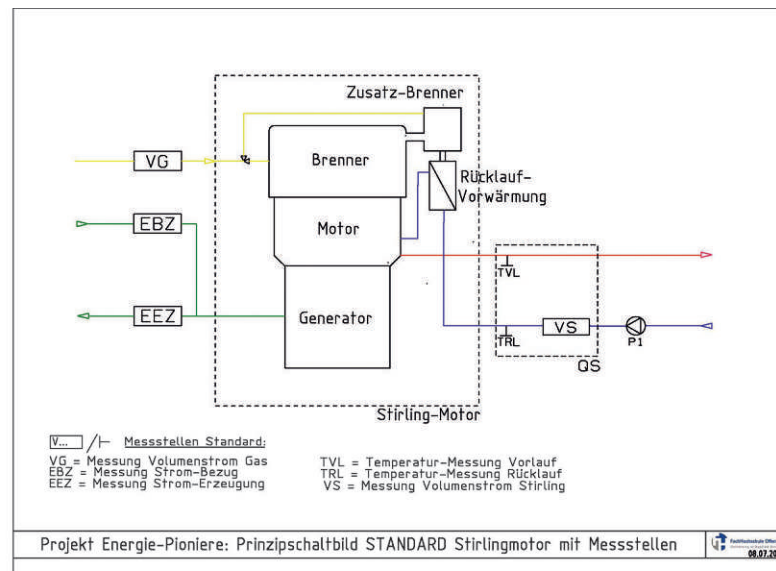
Zusatz-Brenner

VG

Brenner

Rücklauf-Vorwärmung

EBZ

Motor

TVL

EEZ

Generator

TRL

VS

P1

QS

Stirling-Motor

V... /⊢ Messstellen Standard:

VG = Messung Volumenstrom Gas
EBZ = Messung Strom-Bezug
EEZ = Messung Strom-Erzeugung

TVL = Temperatur-Messung Vorlauf
TRL = Temperatur-Messung Rücklauf
VS = Messung Volumenstrom Stirling

Projekt Energie-Pioniere: Prinzipschaltbild STANDARD Stirlingmotor mit Messstellen

Fachhochschule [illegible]

08.07.20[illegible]